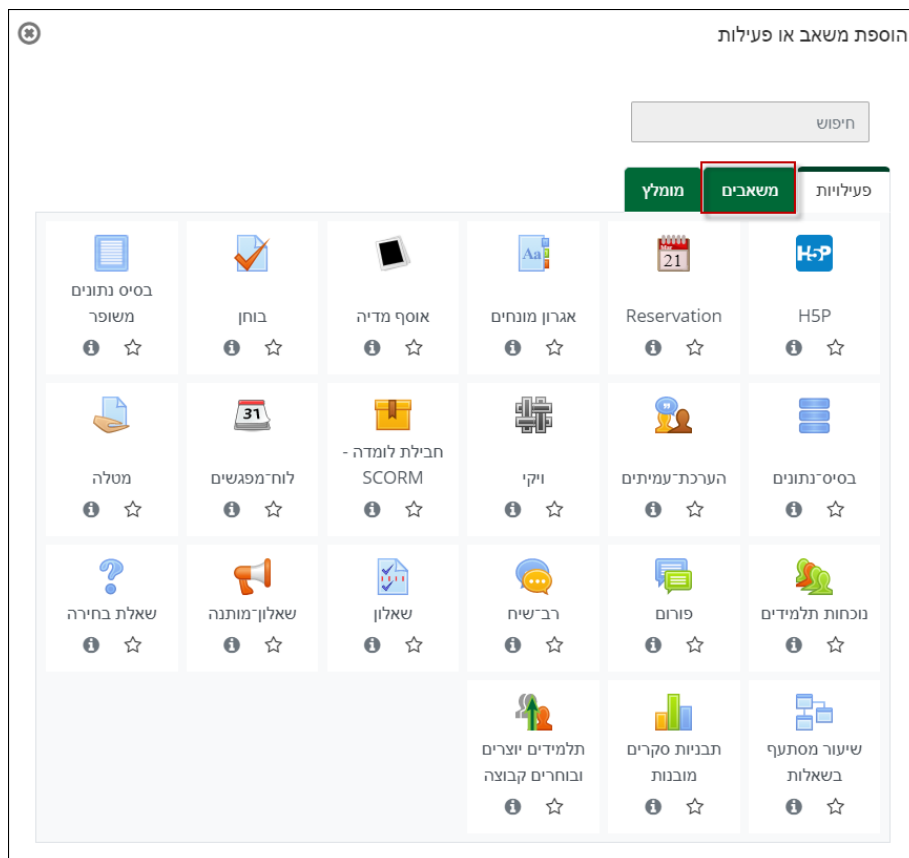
הוספת משאב או פעילות

חיפוש

פעילויות
משאבים
מומלץ

H5P
Reservation
אגרון מונחים
אוסף מדיה
בוחן
בסיס נתונים משופר

בסיס־נתונים
הערכת־עמיתים
ויקי
חבילת לומדה - SCORM
לוח־מפגשים
מטלה

נוכחות תלמידים
פורום
רב־שיח
שאלון
שאלון־מותנה
שאלת בחירה

שיעור מסתעף בשאלות
תבניות סקרים מובנות
תלמידים יוצרים ובוחרים קבוצה